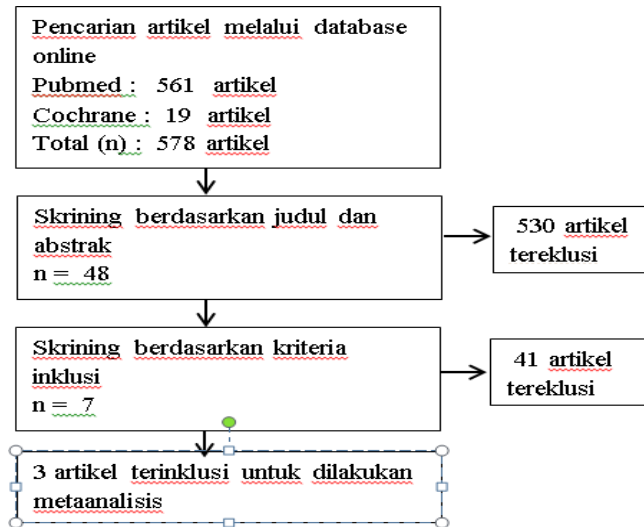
Pencarian artikel melalui database online
Pubmed : 561 artikel
Cochrane : 19 artikel
Total (n) : 578 artikel

Skrining berdasarkan judul dan abstrak
n = 48

530 artikel tereklusi

Skrining berdasarkan kriteria inklusi
n = 7

41 artikel tereklusi

3 artikel terinklusi untuk dilakukan metaanalisis